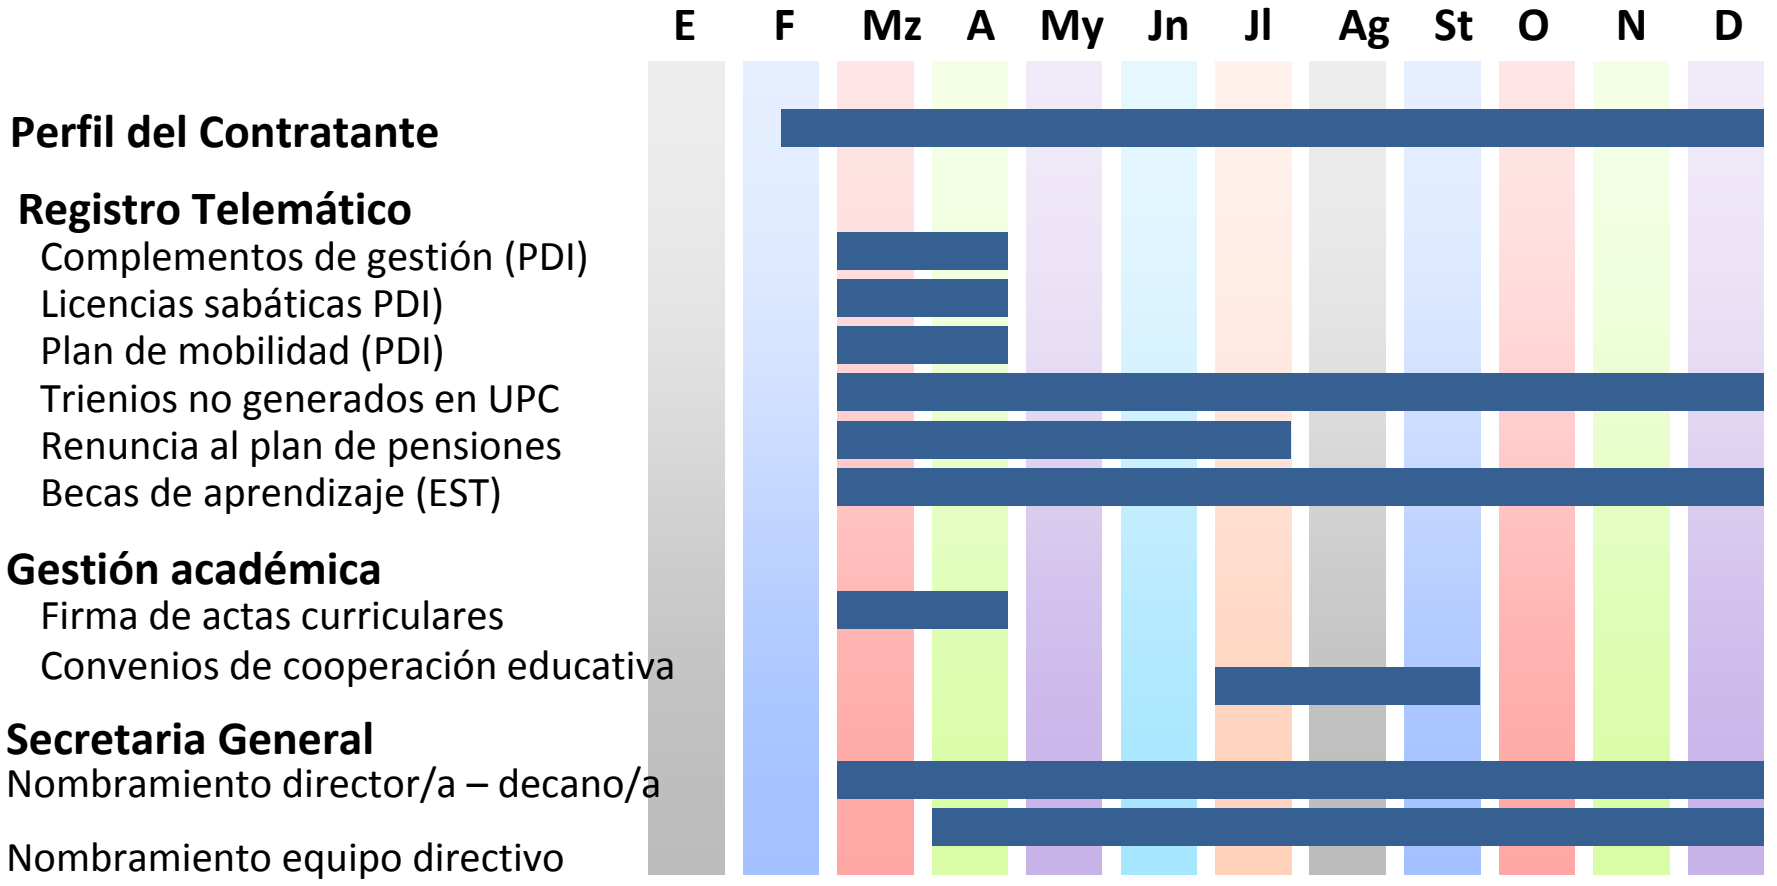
E F Mz A My Jn Jl Ag St O N D

Perfil del Contratante

Registro Telemático
Complementos de gestión (PDI)
Licencias sabáticas PDI)
Plan de mobilidad (PDI)
Trienios no generados en UPC
Renuncia al plan de pensiones
Becas de aprendizaje (EST)

Gestión académica
Firma de actas curriculares
Convenios de cooperación educativa

Secretaria General
Nombramiento director/a – decano/a

Nombramiento equipo directivo